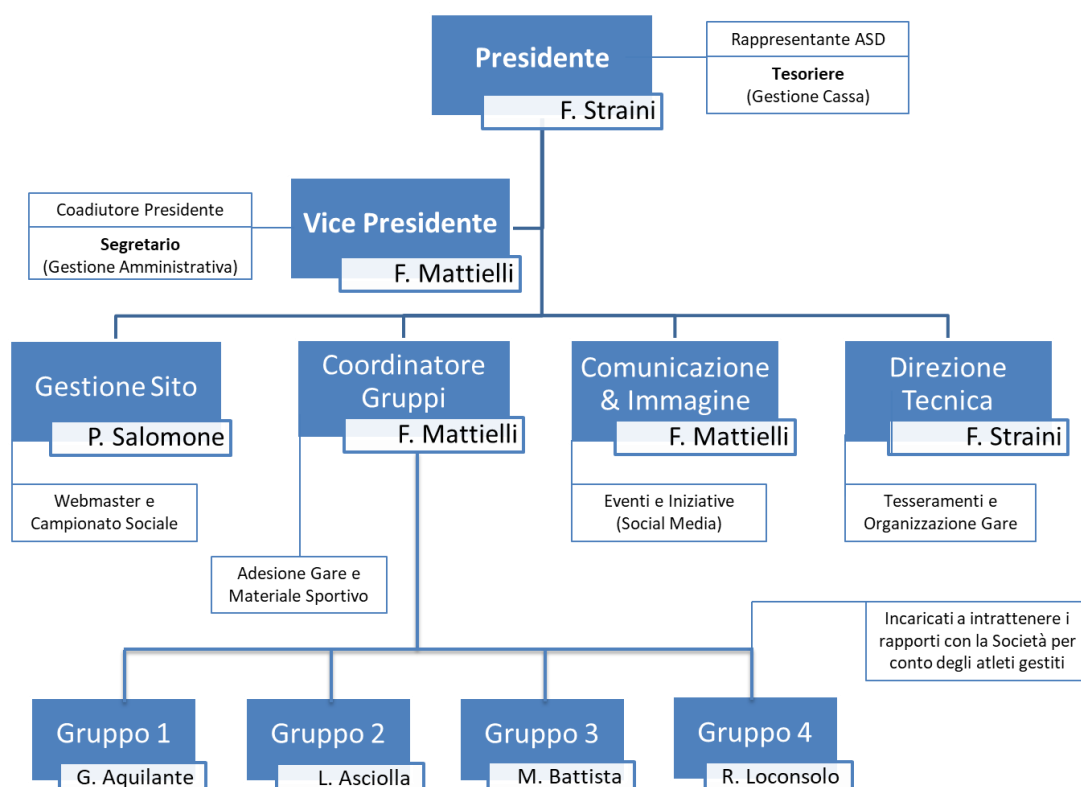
Presidente
F. Straini

Rappresentante ASD
Tesoriere
(Gestione Cassa)

Coadiutore Presidente
Segretario
(Gestione Amministrativa)

Vice Presidente
F. Mattielli

Gestione Sito
P. Salomone

Webmaster e Campionato Sociale

Coordinatore Gruppi
F. Mattielli

Adesione Gare e Materiale Sportivo

Comunicazione & Immagine
F. Mattielli

Eventi e Iniziative (Social Media)

Direzione Tecnica
F. Straini

Tesseramenti e Organizzazione Gare

Incaricati a intrattenere i rapporti con la Società per conto degli atleti gestiti

Gruppo 1
G. Aquilante

Gruppo 2
L. Asciolla

Gruppo 3
M. Battista

Gruppo 4
R. Loconsolo